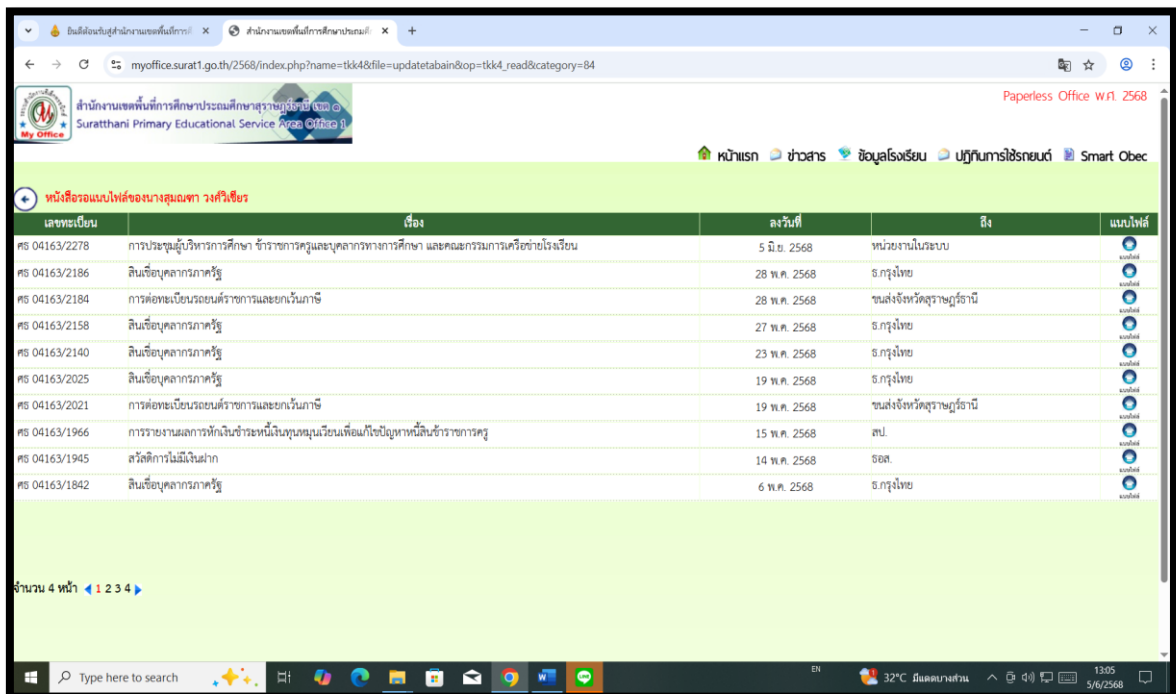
ยินดีต้อนรับสู่สำนักงานเขตพื้นที่การศึกษา × สำนักงานเขตพื้นที่การศึกษาประถมศึกษา × +

myoffice.surat1.go.th/2568/index.php?name=tkk4&file=updatetabain&op=tkk4_read&category=84

สำนักงานเขตพื้นที่การศึกษาประถมศึกษาสุราษฎร์ธานี เขต ๑
Suratthani Primary Educational Service Area Office 1
My Office

Paperless Office พ.ศ. 2568

หน้าแรก ข่าวสาร ข้อมูลโรงเรียน ปฏิทินการใช้รถยนต์ Smart Obec

หนังสือรอแนบไฟล์ของนางสุมณฑา วงศ์วิเชียร

| เลขทะเบียน | เรื่อง | ลงวันที่ | ถึง | แนบไฟล์ |
|---|---|---|---|---|
| ศธ 04163/2278 | การประชุมผู้บริหารการศึกษา ข้าราชการครูและบุคลากรทางการศึกษา และคณะกรรมการเครือข่ายโรงเรียน | 5 มิ.ย. 2568 | หน่วยงานในระบบ | แนบไฟล์ |
| ศธ 04163/2186 | สินเชื่อบุคลากรภาครัฐ | 28 พ.ค. 2568 | ธ.กรุงไทย | แนบไฟล์ |
| ศธ 04163/2184 | การต่อทะเบียนรถยนต์ราชการและยกเว้นภาษี | 28 พ.ค. 2568 | ขนส่งจังหวัดสุราษฎร์ธานี | แนบไฟล์ |
| ศธ 04163/2158 | สินเชื่อบุคลากรภาครัฐ | 27 พ.ค. 2568 | ธ.กรุงไทย | แนบไฟล์ |
| ศธ 04163/2140 | สินเชื่อบุคลากรภาครัฐ | 23 พ.ค. 2568 | ธ.กรุงไทย | แนบไฟล์ |
| ศธ 04163/2025 | สินเชื่อบุคลากรภาครัฐ | 19 พ.ค. 2568 | ธ.กรุงไทย | แนบไฟล์ |
| ศธ 04163/2021 | การต่อทะเบียนรถยนต์ราชการและยกเว้นภาษี | 19 พ.ค. 2568 | ขนส่งจังหวัดสุราษฎร์ธานี | แนบไฟล์ |
| ศธ 04163/1966 | การรายงานผลการหักเงินชำระหนี้เงินทุนหมุนเวียนเพื่อแก้ไขปัญหาหนี้สินข้าราชการครู | 15 พ.ค. 2568 | สป. | แนบไฟล์ |
| ศธ 04163/1945 | สวัสดิการไม่มีเงินฝาก | 14 พ.ค. 2568 | ธอส. | แนบไฟล์ |
| ศธ 04163/1842 | สินเชื่อบุคลากรภาครัฐ | 6 พ.ค. 2568 | ธ.กรุงไทย | แนบไฟล์ |

จำนวน 4 หน้า 1 2 3 4

Type here to search
EN 32°C มีแดดบางส่วน 13:05 5/6/2568